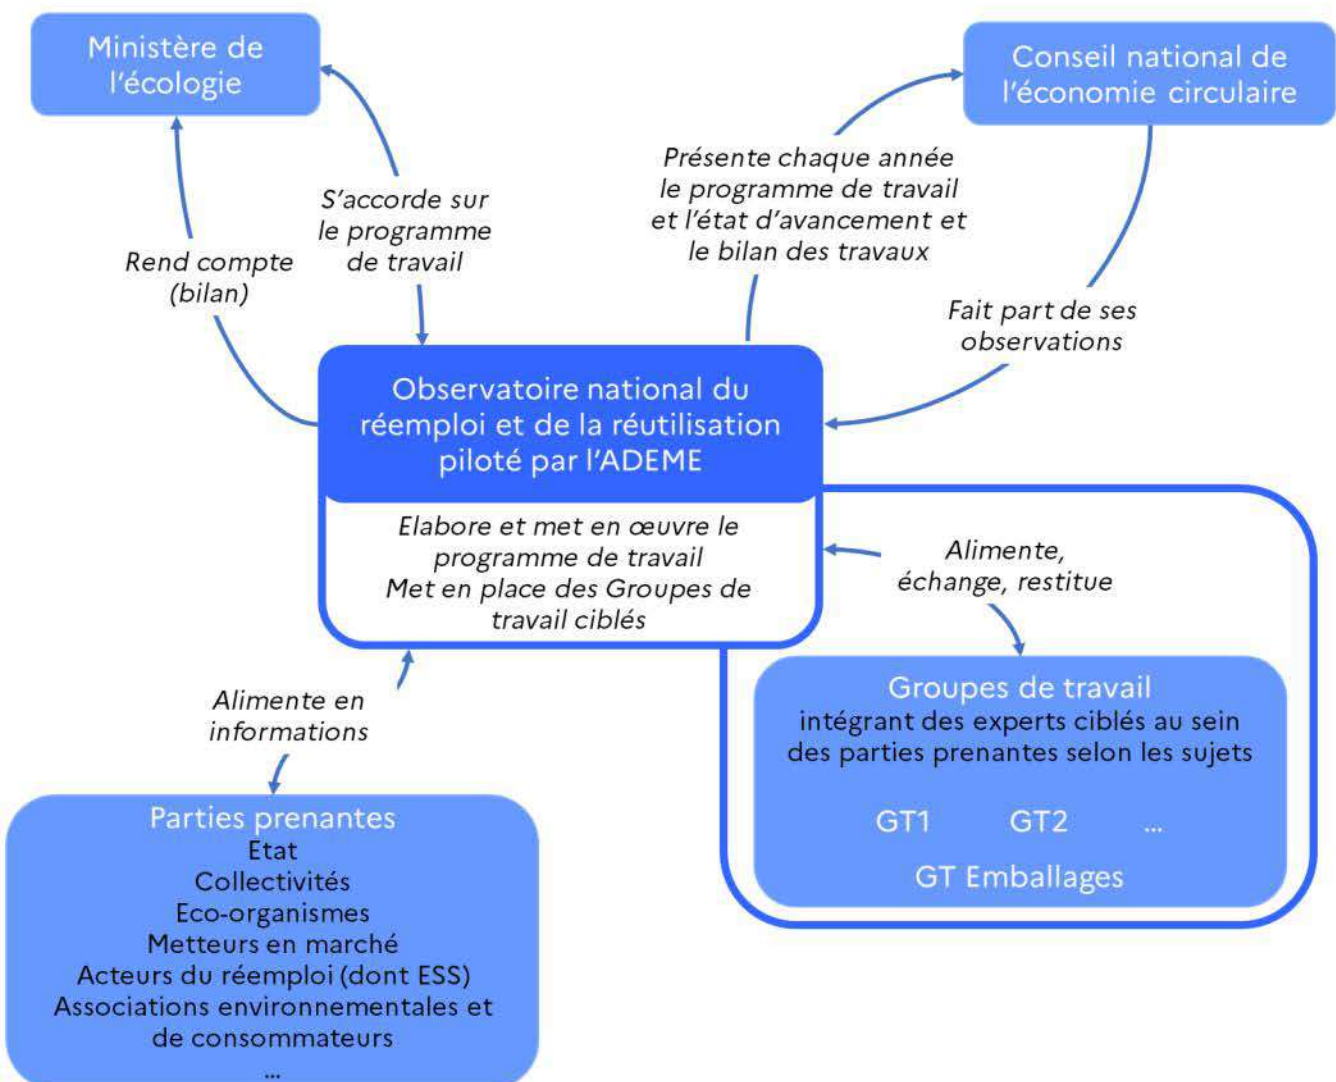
Ministère de l'écologie

Conseil national de l'économie circulaire

Rend compte (bilan)

S'accorde sur le programme de travail

Présente chaque année le programme de travail et l'état d'avancement et le bilan des travaux

Fait part de ses observations

Observatoire national du réemploi et de la réutilisation piloté par l'ADEME

Elabore et met en œuvre le programme de travail
Met en place des Groupes de travail ciblés

Alimente, échange, restitue

Alimente en informations

Groupes de travail
intégrant des experts ciblés au sein des parties prenantes selon les sujets

GT1 GT2 ...

GT Emballages

Parties prenantes
Etat
Collectivités
Eco-organismes
Metteurs en marché
Acteurs du réemploi (dont ESS)
Associations environnementales et de consommateurs
...